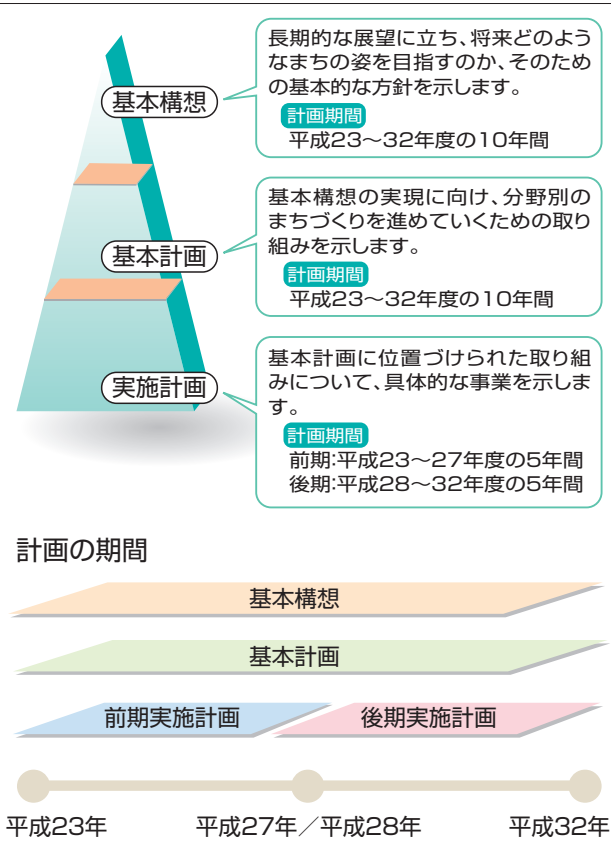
基本構想

長期的な展望に立ち、将来どのようなまちの姿を目指すのか、そのための基本的な方針を示します。

計画期間
平成23～32年度の10年間

基本計画

基本構想の実現に向け、分野別のまちづくりを進めていくための取り組みを示します。

計画期間
平成23～32年度の10年間

実施計画

基本計画に位置づけられた取り組みについて、具体的な事業を示します。

計画期間
前期:平成23～27年度の5年間
後期:平成28～32年度の5年間

計画の期間

基本構想

基本計画

前期実施計画

後期実施計画

平成23年

平成27年／平成28年

平成32年